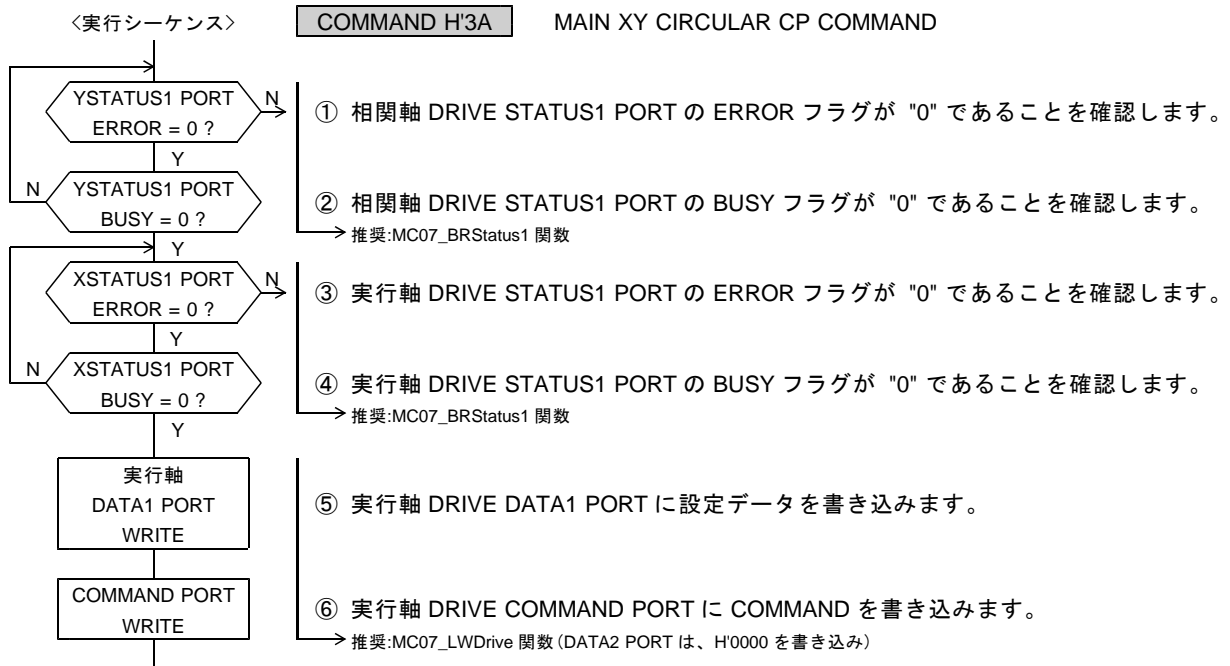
〈実行シーケンス〉 COMMAND H'3A MAIN XY CIRCULAR CP COMMAND

YSTATUS1 PORT ERROR = 0 ?
N
Y
YSTATUS1 PORT BUSY = 0 ?
N
Y
XSTATUS1 PORT ERROR = 0 ?
N
Y
XSTATUS1 PORT BUSY = 0 ?
N
Y
実行軸 DATA1 PORT WRITE
COMMAND PORT WRITE

① 相関軸 DRIVE STATUS1 PORT の ERROR フラグが "0" であることを確認します。

② 相関軸 DRIVE STATUS1 PORT の BUSY フラグが "0" であることを確認します。
推奨:MC07_BRStatus1 関数

③ 実行軸 DRIVE STATUS1 PORT の ERROR フラグが "0" であることを確認します。

④ 実行軸 DRIVE STATUS1 PORT の BUSY フラグが "0" であることを確認します。
推奨:MC07_BRStatus1 関数

⑤ 実行軸 DRIVE DATA1 PORT に設定データを書き込みます。

⑥ 実行軸 DRIVE COMMAND PORT に COMMAND を書き込みます。
推奨:MC07_LWDrive 関数 (DATA2 PORT は、H'0000 を書き込み)